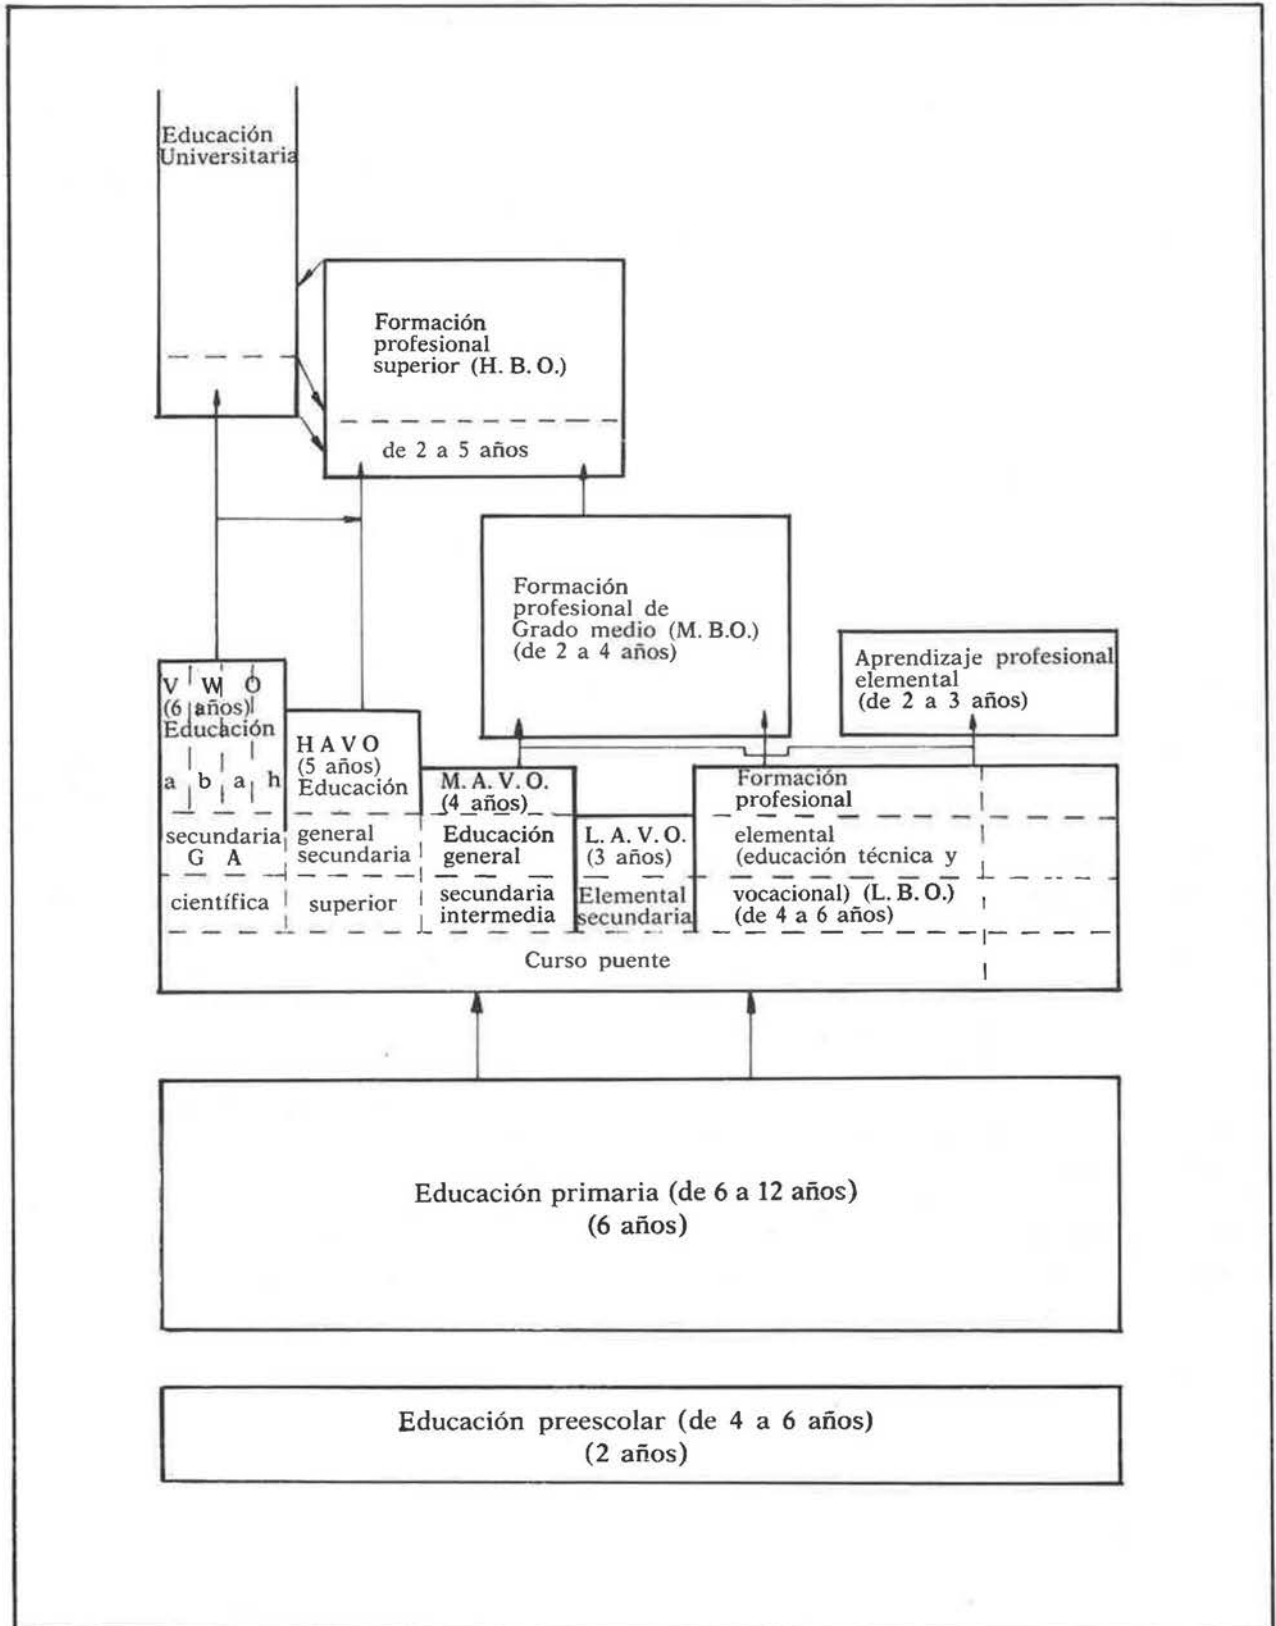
Educación Universitaria

Formación profesional superior (H. B. O.)

de 2 a 5 años

Formación profesional de Grado medio (M. B.O.) (de 2 a 4 años)

Aprendizaje profesional elemental (de 2 a 3 años)

V W O
(6 años)
Educación
a b a h
secundaria
G A
científica

H A V O
(5 años)
Educación
general
secundaria
superior

M. A. V. O.
(4 años)
Educación
general
secundaria
intermedia

L. A. V. O.
(3 años)
Elemental
secundaria

Formación profesional
elemental
(educación técnica y
vocacional) (L. B. O.)
(de 4 a 6 años)

Curso puente

Educación primaria (de 6 a 12 años)
(6 años)

Educación preescolar (de 4 a 6 años)
(2 años)